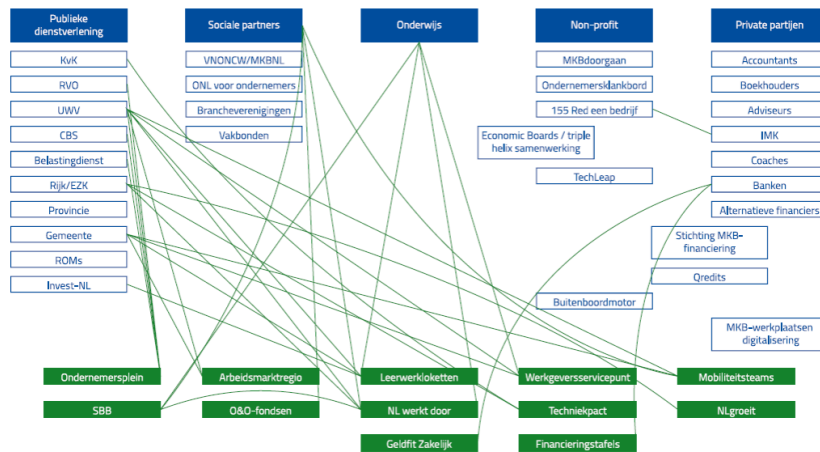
Publieke dienstverlening

Sociale partners

Onderwijs

Non-profit

Private partijen

KvK

RVO

UWV

CBS

Belastingdienst

Rijk/EZK

Provincie

Gemeente

ROMs

Invest-NL

VNONCW/MKBNL

ONL voor ondernemers

Brancheverenigingen

Vakbonden

MKBdoorgaan

Ondernemersklankbord

155 Red een bedrijf

Economic Boards / triple helix samenwerking

TechLeap

Buitenboordmotor

Accountants

Boekhouders

Adviseurs

IMK

Coaches

Banken

Alternatieve financiers

Stichting MKB-financiering

Qredits

MKB-werkplaatsen digitalisering

Ondernemersplein

Arbeidsmarktregio

Leerwerkloketten

Werkgeversservicepunt

Mobiliteitsteams

SBB

O&O-fondsen

NL werkt door

Techniekpact

NLgroeit

Geldfit Zakelijk

Financieringstafels